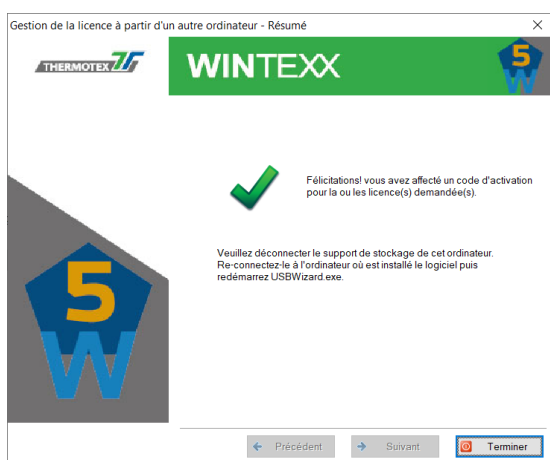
Gestion de la licence à partir d'un autre ordinateur - Résumé

×

THERMOTEX

WINTEXX

5
W

Félicitations! vous avez affecté un code d'activation pour la ou les licence(s) demandée(s).

Veuillez déconnecter le support de stockage de cet ordinateur. Re-connectez-le à l'ordinateur où est installé le logiciel puis redémarrez USBWizard.exe.

5
W

Précédent

Suivant

Terminer